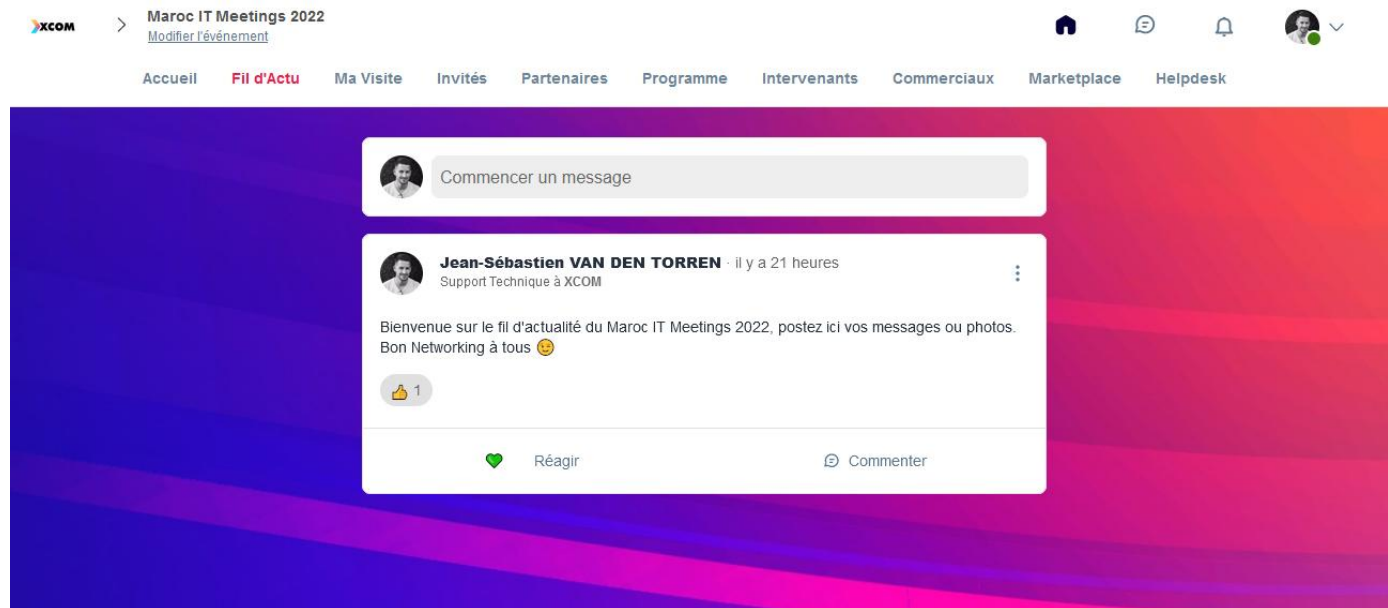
XCOM

Maroc IT Meetings 2022
Modifier l'événement

Accueil Fil d'Actu Ma Visite Invités Partenaires Programme Intervenants Commerciaux Marketplace Helpdesk

Commencer un message

Jean-Sébastien VAN DEN TORREN · il y a 21 heures
Support Technique à XCOM

Bienvenue sur le fil d'actualité du Maroc IT Meetings 2022, postez ici vos messages ou photos. Bon Networking à tous 😉

1

Réagir

Commenter